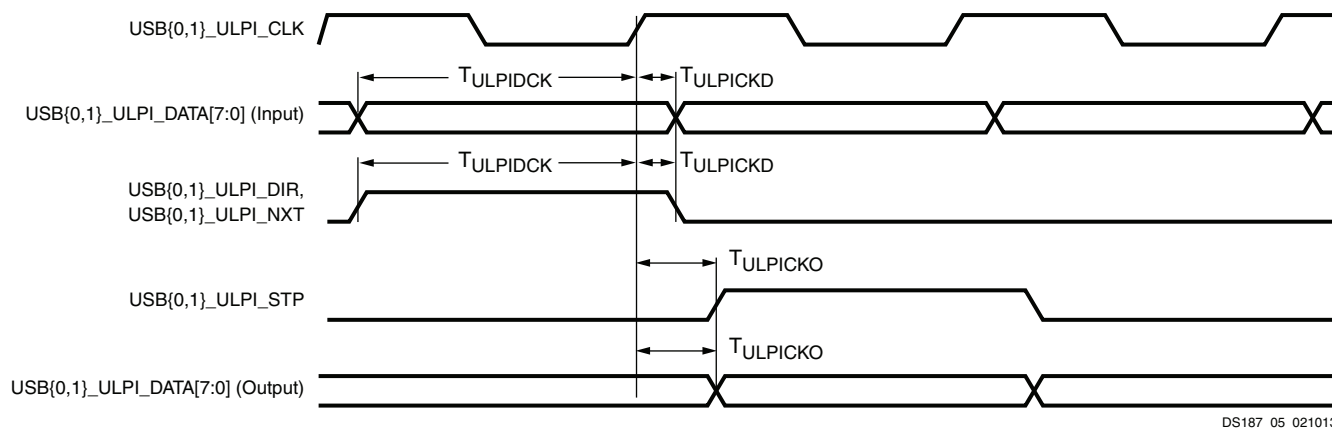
USB{0,1}_ULPI_CLK

$T_{ULPIDCK}$ $T_{ULPICKD}$

USB{0,1}_ULPI_DATA[7:0] (Input)

$T_{ULPIDCK}$ $T_{ULPICKD}$

USB{0,1}_ULPI_DIR,
USB{0,1}_ULPI_NXT

$T_{ULPICKO}$

USB{0,1}_ULPI_STP

$T_{ULPICKO}$

USB{0,1}_ULPI_DATA[7:0] (Output)

DS187_05_02101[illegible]